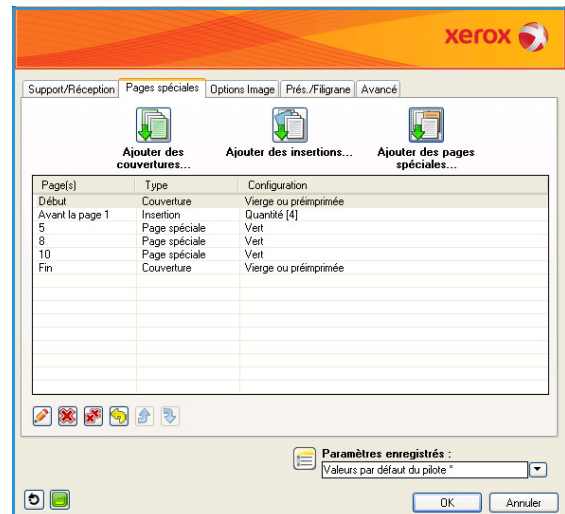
xerox

Support/Réception | Pages spéciales | Options Image | Prés./Filigrane | Avancé

Ajouter des couvertures...

Ajouter des insertions...

Ajouter des pages spéciales...

| Page(s) | Type | Configuration |
|---|---|---|
| Début | Couverture | Vierge ou préimprimée |
| Avant la page 1 | Insertion | Quantité [4] |
| 5 | Page spéciale | Vert |
| 8 | Page spéciale | Vert |
| 10 | Page spéciale | Vert |
| Fin | Couverture | Vierge ou préimprimée |

Paramètres enregistrés :
Valeurs par défaut du pilote *

OK
Annuler